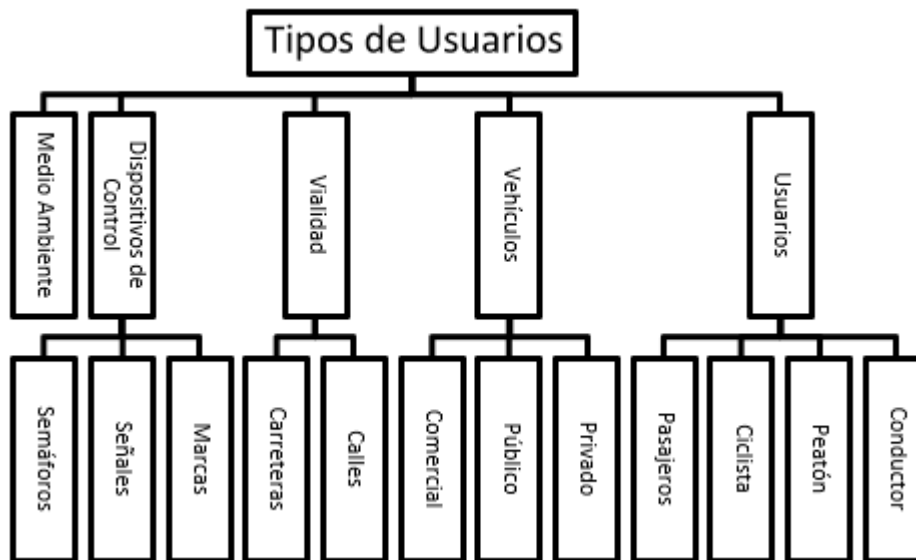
Tipos de Usuarios

Medio Ambiente

Dispositivos de Control

Vialidad

Vehículos

Usuarios

Semáforos

Señales

Marcas

Carreteras

Calles

Comercial

Público

Privado

Pasajeros

Ciclista

Peatón

Conductor